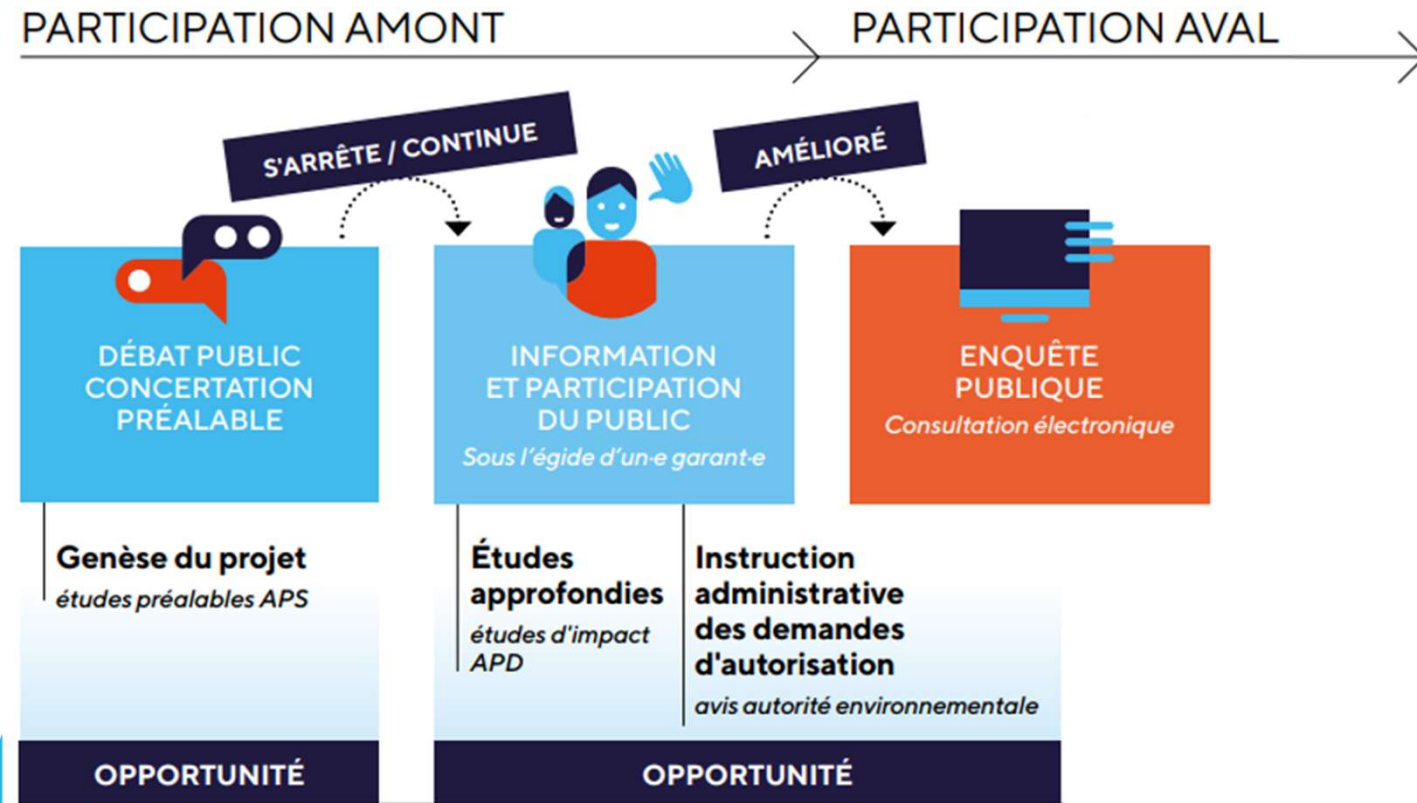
PARTICIPATION AMONT

PARTICIPATION AVAL

S'ARRÊTE / CONTINUE

AMÉLIORÉ

DÉBAT PUBLIC CONCERTATION PRÉALABLE

INFORMATION ET PARTICIPATION DU PUBLIC
Sous l'égide d'un-e garant-e

ENQUÊTE PUBLIQUE
Consultation électronique

Genèse du projet
études préalables APS

Études approfondies
études d'impact APD

Instruction administrative des demandes d'autorisation
avis autorité environnementale

OPPORTUNITÉ

OPPORTUNITÉ